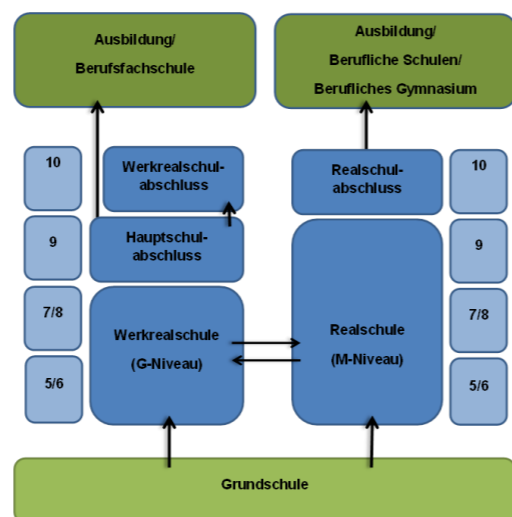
Ausbildung/
Berufsfachschule

Ausbildung/
Berufliche Schulen/
Berufliches Gymnasium

10

Werkrealschulabschluss

Realschulabschluss

10

9

Hauptschulabschluss

9

7/8

Werkrealschule
(G-Niveau)

Realschule
(M-Niveau)

7/8

5/6

5/6

Grundschule